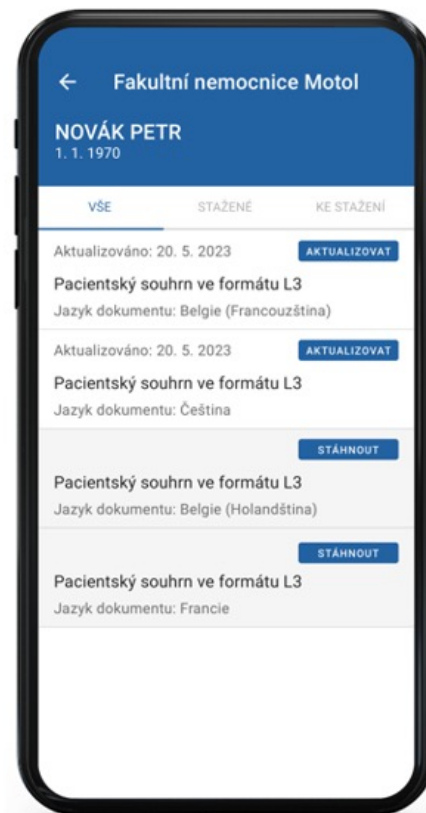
← Fakultní nemocnice Motol

NOVÁK PETR
1. 1. 1970

VŠE STAŽENÉ KE STAŽENÍ

Aktualizováno: 20. 5. 2023 AKTUALIZOVAT
Pacientský souhrn ve formátu L3
Jazyk dokumentu: Belgie (Francouzština)

Aktualizováno: 20. 5. 2023 AKTUALIZOVAT
Pacientský souhrn ve formátu L3
Jazyk dokumentu: Čeština

STÁHNOUT
Pacientský souhrn ve formátu L3
Jazyk dokumentu: Belgie (Holandština)

STÁHNOUT
Pacientský souhrn ve formátu L3
Jazyk dokumentu: Francie